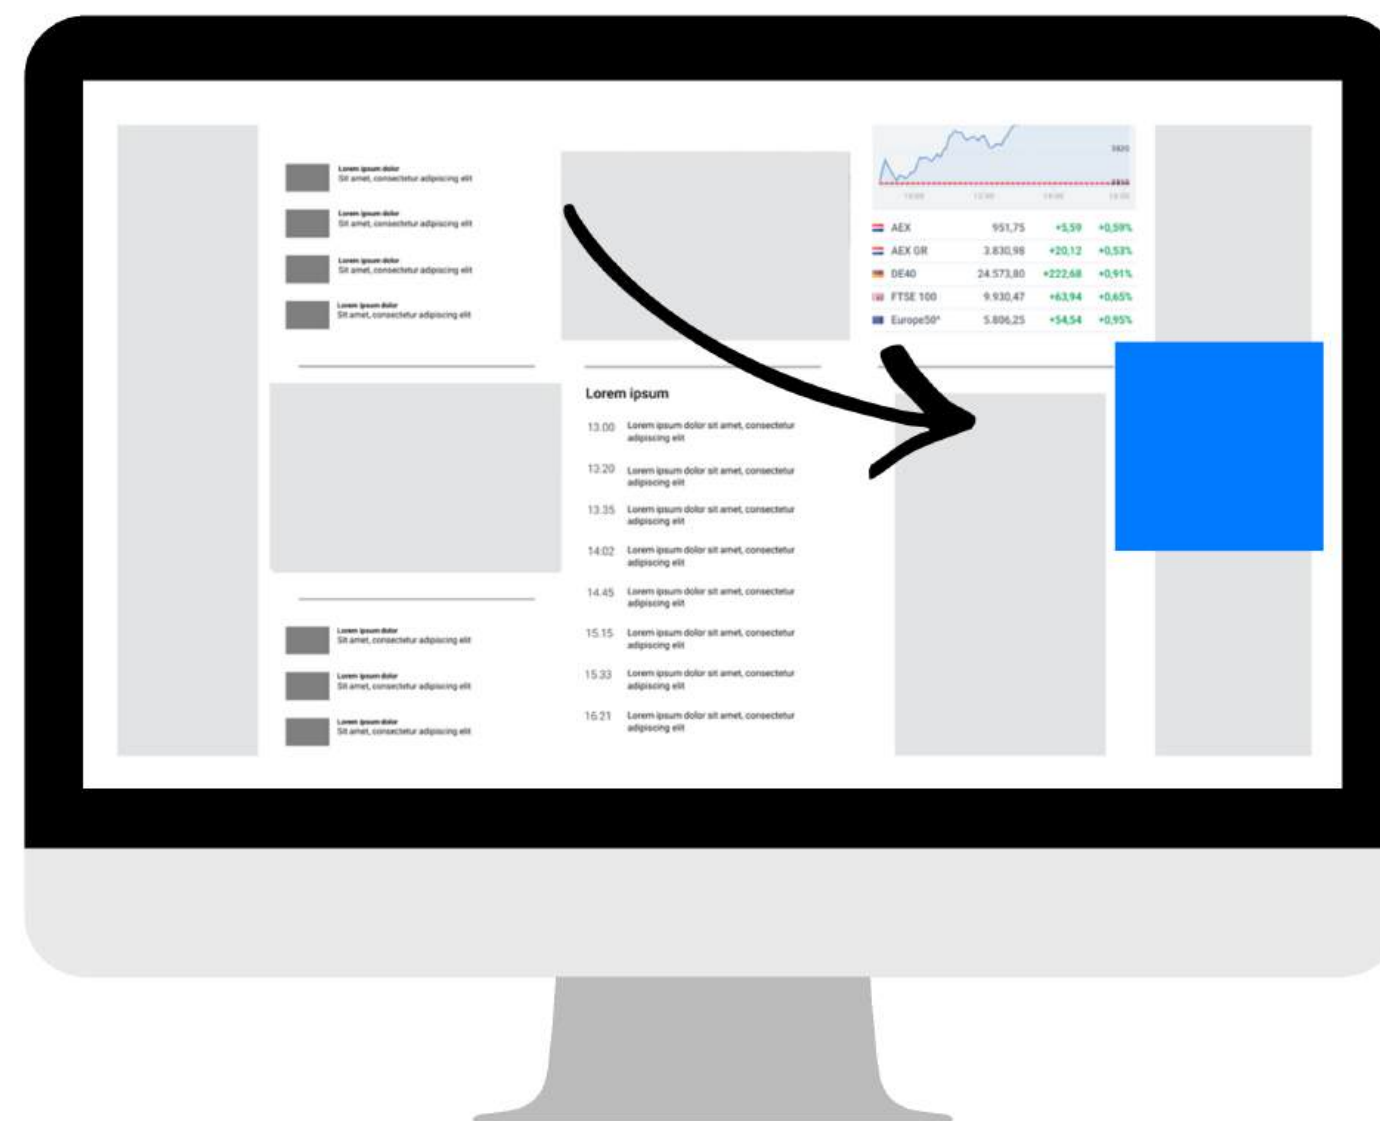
Lorem ipsum dolor
Sit amet, consectetur adipiscing elit

Lorem ipsum dolor
Sit amet, consectetur adipiscing elit

Lorem ipsum dolor
Sit amet, consectetur adipiscing elit

Lorem ipsum dolor
Sit amet, consectetur adipiscing elit

Lorem ipsum dolor
Sit amet, consectetur adipiscing elit

Lorem ipsum dolor
Sit amet, consectetur adipiscing elit

Lorem ipsum dolor
Sit amet, consectetur adipiscing elit

Lorem ipsum

13.00 Lorem ipsum dolor sit amet, consectetur adipiscing elit

13.20 Lorem ipsum dolor sit amet, consectetur adipiscing elit

13.35 Lorem ipsum dolor sit amet, consectetur adipiscing elit

14.02 Lorem ipsum dolor sit amet, consectetur adipiscing elit

14.45 Lorem ipsum dolor sit amet, consectetur adipiscing elit

15.15 Lorem ipsum dolor sit amet, consectetur adipiscing elit

15.33 Lorem ipsum dolor sit amet, consectetur adipiscing elit

16.21 Lorem ipsum dolor sit amet, consectetur adipiscing elit

| | | | |
|---|---|---|---|
| AEX | 951,75 | +5,59 | +0,59% |
| AEX GR | 3.830,98 | +20,12 | +0,53% |
| DE40 | 24.573,80 | +222,68 | +0,91% |
| FTSE 100 | 9.930,47 | +63,94 | +0,65% |
| Europe50* | 5.806,25 | +54,54 | +0,95% |